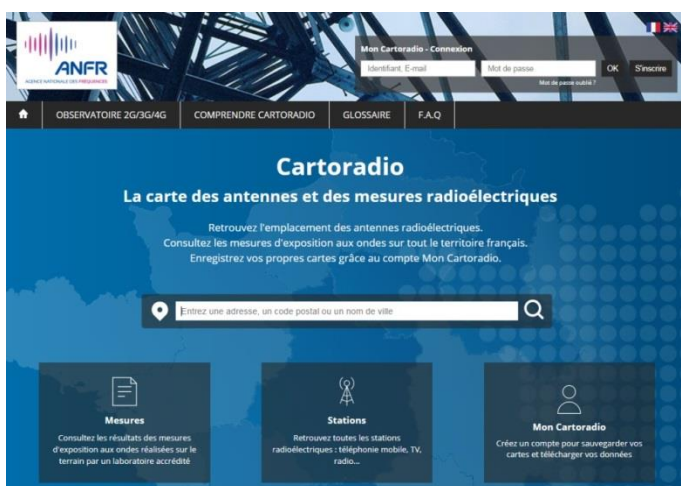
ANFR
AGENCE NATIONALE DES FRÉQUENCES

Mon Cartoradio - Connexion
Identifiant, E-mail
Mot de passe
OK
S'inscrire
Mot de passe oublié ?

OBSERVATOIRE 2G/3G/4G
COMPRENDRE CARTORADIO
GLOSSAIRE
F.A.Q

Cartoradio
La carte des antennes et des mesures radioélectriques

Retrouvez l'emplacement des antennes radioélectriques.
Consultez les mesures d'exposition aux ondes sur tout le territoire français.
Enregistrez vos propres cartes grâce au compte Mon Cartoradio.

Entrez une adresse, un code postal ou un nom de ville

Mesures
Consultez les résultats des mesures d'exposition aux ondes réalisées sur le terrain par un laboratoire accrédité

Stations
Retrouvez toutes les stations radioélectriques : téléphonie mobile, TV, radio...

Mon Cartoradio
Créez un compte pour sauvegarder vos cartes et télécharger vos données